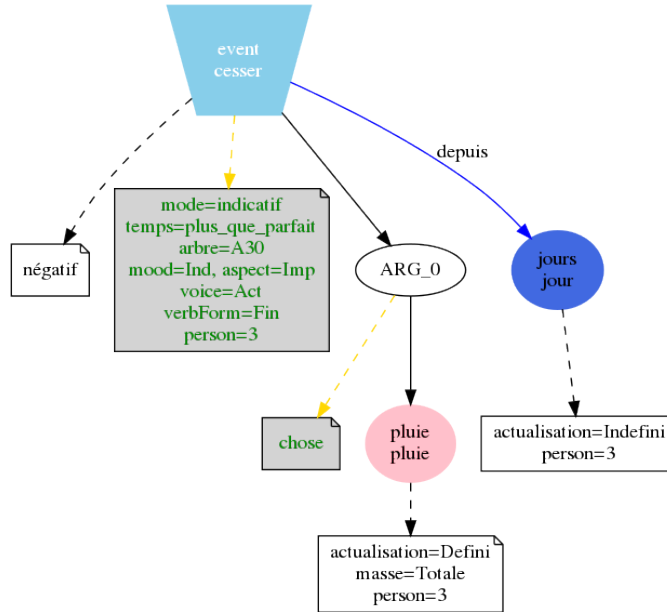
event
cesser

depuis

négatif

mode=indicatif
temps=plus_que_parfait
arbre=A30
mood=Ind, aspect=Imp
voice=Act
verbForm=Fin
person=3

ARG_0

jours
jour

chose

pluie
pluie

actualisation=Indefini
person=3

actualisation=Defini
masse=Totale
person=3